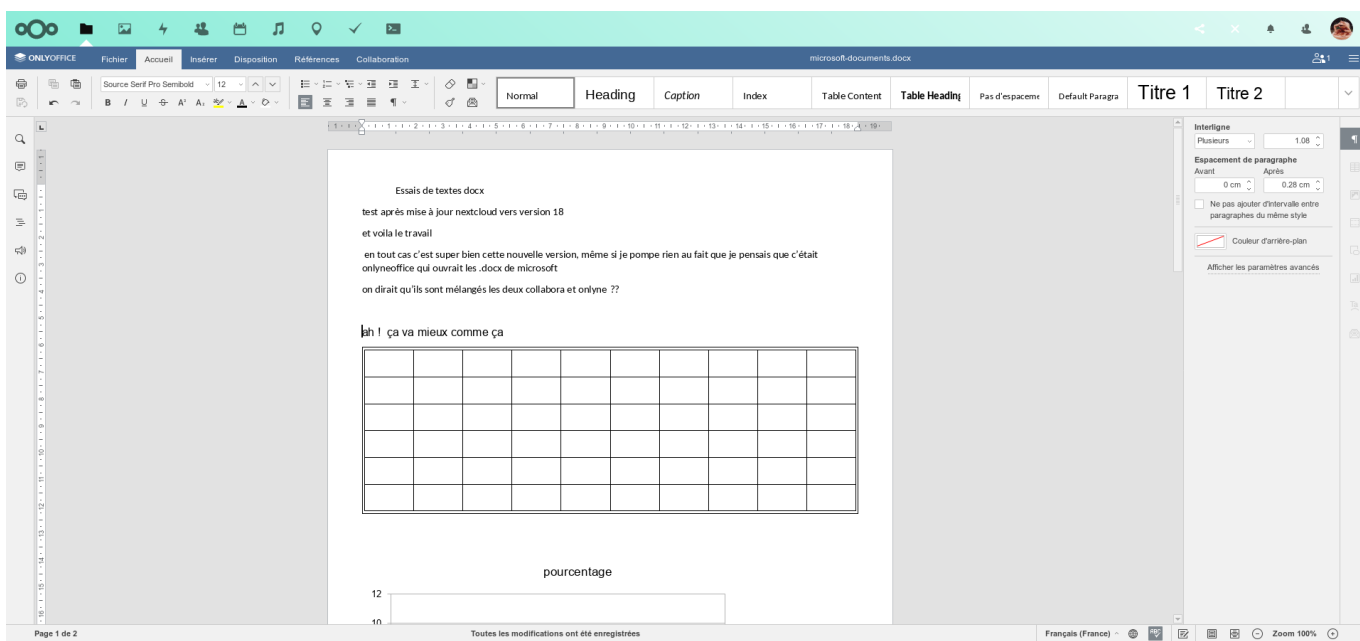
ONLYOFFICE Fichier Accueil Insérer Disposition Références Collaboration

microsoft-documents.docx

Source Serif Pro Semibold 12

Normal Heading Caption Index Table Content Table Heading Pas d'espaceme Default Paragra Titre 1 Titre 2

Essais de textes docx

test après mise à jour nextcloud vers version 18

et voila le travail

en tout cas c'est super bien cette nouvelle version, même si je pompe rien au fait que je pensais que c'était onlyneoffice qui ouvrait les .docx de microsoft

on dirait qu'ils sont mélangés les deux collabora et onlyne ??

ah ! ça va mieux comme ça

|  |  |  |  |  |  |  |  |  |  |
|---|---|---|---|---|---|---|---|---|---|
|  |  |  |  |  |  |  |  |  |  |
|  |  |  |  |  |  |  |  |  |  |
|  |  |  |  |  |  |  |  |  |  |
|  |  |  |  |  |  |  |  |  |  |
|  |  |  |  |  |  |  |  |  |  |

pourcentage

12

10

Interligne
Plusieurs 1.08
Espacement de paragraphe
Avant Après
0 cm 0.28 cm
Ne pas ajouter d'intervalle entre paragraphes du même style
Couleur d'arrière-plan
Afficher les paramètres avancés

Page 1 de 2
Toutes les modifications ont été enregistrées
Français (France) Zoom 100%